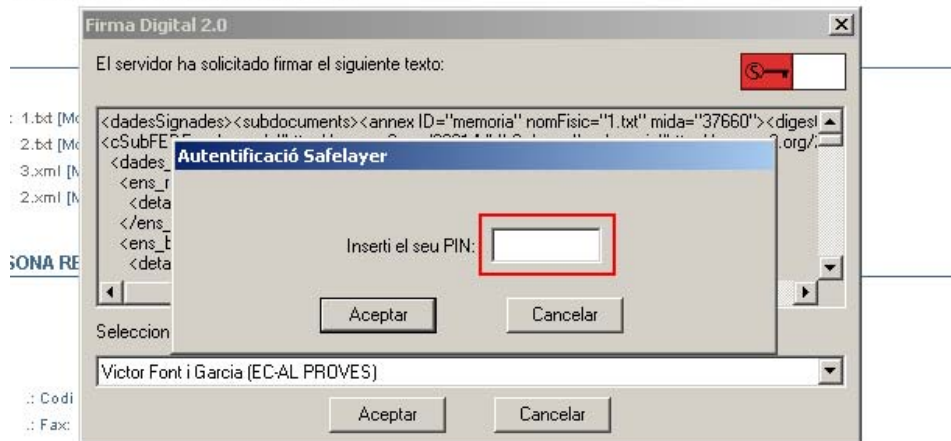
Firma Digital 2.0

El servidor ha solicitado firmar el siguiente texto:

: 1.txt [Mo
2.txt [Mo
3.xml [M
2.xml [M

SONA RE

<dadesSignades><subdocuments><annex ID="memoria" nomFisic="1.txt" mida="37660"><digest
<cSubFE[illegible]
<dades_
<ens_r
<deta
</ens_
<ens_b
<deta

Autentificació Safelayer

Inserti el seu PIN:

Aceptar
Cancelar

Seleccion

Victor Font i Garcia (EC-AL PROVES)

.: Codi
.: Fax:

Aceptar
Cancelar